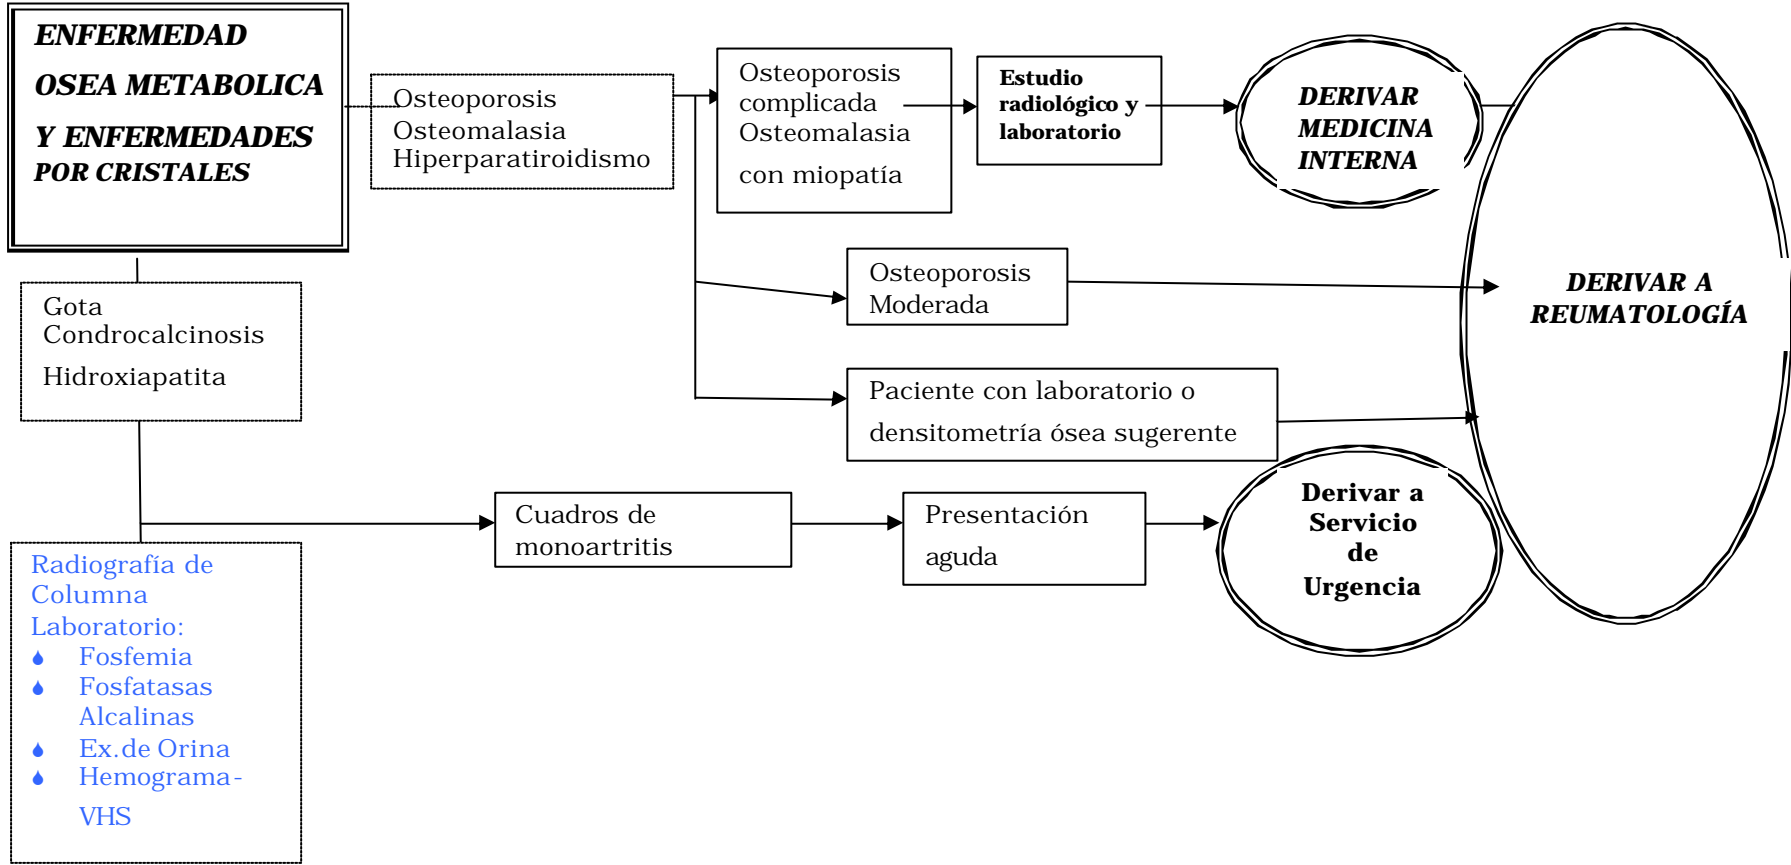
ENFERMEDAD
OSEA METABOLICA
Y ENFERMEDADES
POR CRISTALES

Osteoporosis
Osteomalasia
Hiperparatiroidismo

Osteoporosis complicada
Osteomalasia
con miopatía

Estudio radiológico y laboratorio

DERIVAR MEDICINA INTERNA

Osteoporosis Moderada

DERIVAR A REUMATOLOGÍA

Paciente con laboratorio o densitometría ósea sugerente

Gota
Condrocalcinosis
Hidroxiapatita

Cuadros de monoartritis

Presentación aguda

Derivar a Servicio de Urgencia

Radiografía de Columna
Laboratorio:
- Fosfemia
- Fosfatasas Alcalinas
- Ex.de Orina
- Hemograma-VHS